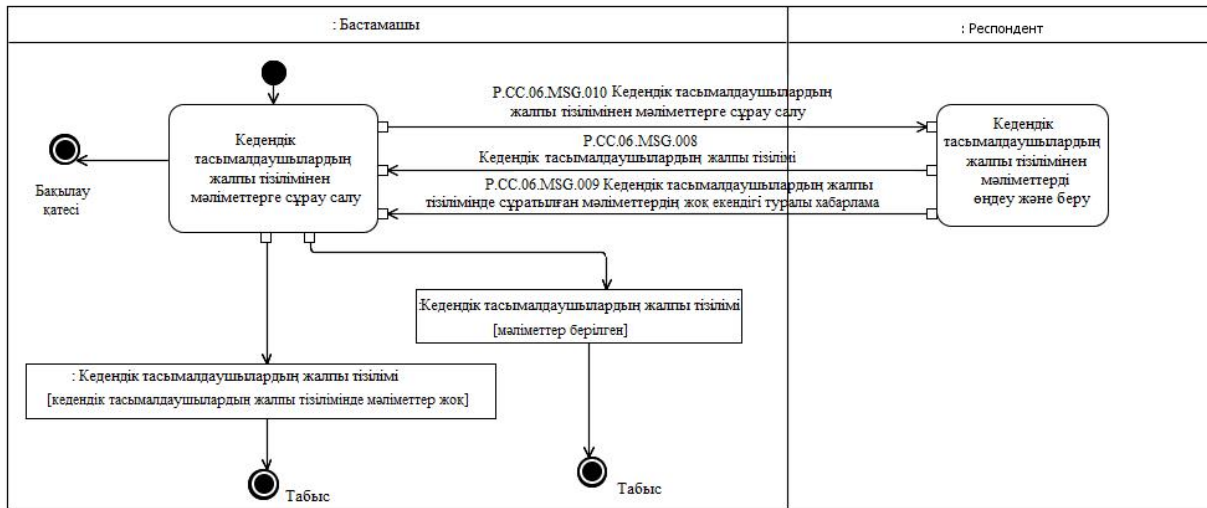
: Бастамашы

: Респондент

Кедендік тасымалдаушылардың жалпы тізілімінен мәліметтерге сұрау салу

P.CC.06.MSG.010 Кедендік тасымалдаушылардың жалпы тізілімінен мәліметтерге сұрау салу

P.CC.06.MSG.008 Кедендік тасымалдаушылардың жалпы тізілімі

P.CC.06.MSG.009 Кедендік тасымалдаушылардың жалпы тізілімінде сұратылған мәліметтердің жоқ екендігі туралы хабарлама

Кедендік тасымалдаушылардың жалпы тізілімінен мәліметтерді өңдеу және беру

Бақылау қатесі

:Кедендік тасымалдаушылардың жалпы тізілімі
[мәліметтер берілген]

: Кедендік тасымалдаушылардың жалпы тізілімі
[кедендік тасымалдаушылардың жалпы тізілімінде мәліметтер жоқ]

Табыс

Табыс